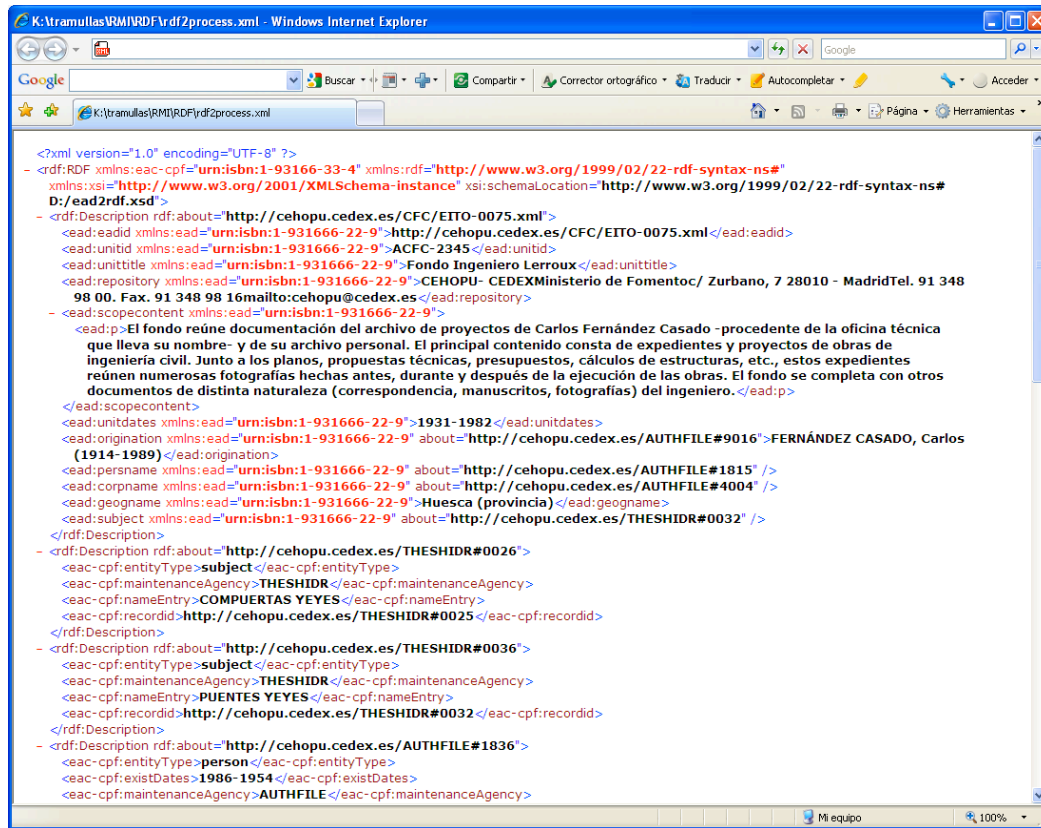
K:\tramullas\RMI\RDF\rdf2process.xml - Windows Internet Explorer

Google

Google | Buscar | Compartir | Corrector ortográfico | Traducir | Autocompletar | Acceder

K:\tramullas\RMI\RDF\rdf2process.xml

Página | Herramientas

<?xml version="1.0" encoding="UTF-8" ?>
- <rdf:RDF xmlns:eac-cpf="urn:isbn:1-93166-33-4" xmlns:rdf="http://www.w3.org/1999/02/22-rdf-syntax-ns#" xmlns:xsi="http://www.w3.org/2001/XMLSchema-instance" xsi:schemaLocation="http://www.w3.org/1999/02/22-rdf-syntax-ns# D:/ead2rdf.xsd">
- <rdf:Description rdf:about="http://cehopu.cedex.es/CFC/EITO-0075.xml">
<ead:eadid xmlns:ead="urn:isbn:1-931666-22-9">http://cehopu.cedex.es/CFC/EITO-0075.xml</ead:eadid>
<ead:unitid xmlns:ead="urn:isbn:1-931666-22-9">ACFC-2345</ead:unitid>
<ead:unittitle xmlns:ead="urn:isbn:1-931666-22-9">Fondo Ingeniero Lerroux</ead:unittitle>
<ead:repository xmlns:ead="urn:isbn:1-931666-22-9">CEHOPU- CEDEXMinisterio de Fomentoc/ Zurbano, 7 28010 - MadridTel. 91 348 98 00. Fax. 91 348 98 16mailto:cehopu@cedex.es</ead:repository>
- <ead:scopecontent xmlns:ead="urn:isbn:1-931666-22-9">
<ead:p>El fondo reúne documentación del archivo de proyectos de Carlos Fernández Casado -procedente de la oficina técnica que lleva su nombre- y de su archivo personal. El principal contenido consta de expedientes y proyectos de obras de ingeniería civil. Junto a los planos, propuestas técnicas, presupuestos, cálculos de estructuras, etc., estos expedientes reúnen numerosas fotografías hechas antes, durante y después de la ejecución de las obras. El fondo se completa con otros documentos de distinta naturaleza (correspondencia, manuscritos, fotografías) del ingeniero.</ead:p>
</ead:scopecontent>
<ead:unitdates xmlns:ead="urn:isbn:1-931666-22-9">1931-1982</ead:unitdates>
<ead:origination xmlns:ead="urn:isbn:1-931666-22-9" about="http://cehopu.cedex.es/AUTHFILE#9016">FERNÁNDEZ CASADO, Carlos (1914-1989)</ead:origination>
<ead:persname xmlns:ead="urn:isbn:1-931666-22-9" about="http://cehopu.cedex.es/AUTHFILE#1815" />
<ead:corpname xmlns:ead="urn:isbn:1-931666-22-9" about="http://cehopu.cedex.es/AUTHFILE#4004" />
<ead:geogname xmlns:ead="urn:isbn:1-931666-22-9">Huesca (provincia)</ead:geogname>
<ead:subject xmlns:ead="urn:isbn:1-931666-22-9" about="http://cehopu.cedex.es/THESHIDR#0032" />
</rdf:Description>
- <rdf:Description rdf:about="http://cehopu.cedex.es/THESHIDR#0026">
<eac-cpf:entityType>subject</eac-cpf:entityType>
<eac-cpf:maintenanceAgency>THESHIDR</eac-cpf:maintenanceAgency>
<eac-cpf:nameEntry>COMPUERTAS YEYES</eac-cpf:nameEntry>
<eac-cpf:recordid>http://cehopu.cedex.es/THESHIDR#0025</eac-cpf:recordid>
</rdf:Description>
- <rdf:Description rdf:about="http://cehopu.cedex.es/THESHIDR#0036">
<eac-cpf:entityType>subject</eac-cpf:entityType>
<eac-cpf:maintenanceAgency>THESHIDR</eac-cpf:maintenanceAgency>
<eac-cpf:nameEntry>PUENTES YEYES</eac-cpf:nameEntry>
<eac-cpf:recordid>http://cehopu.cedex.es/THESHIDR#0032</eac-cpf:recordid>
</rdf:Description>
- <rdf:Description rdf:about="http://cehopu.cedex.es/AUTHFILE#1836">
<eac-cpf:entityType>person</eac-cpf:entityType>
<eac-cpf:existDates>1986-1954</eac-cpf:existDates>
<eac-cpf:maintenanceAgency>AUTHFILE</eac-cpf:maintenanceAgency>

Mi equipo | 100%